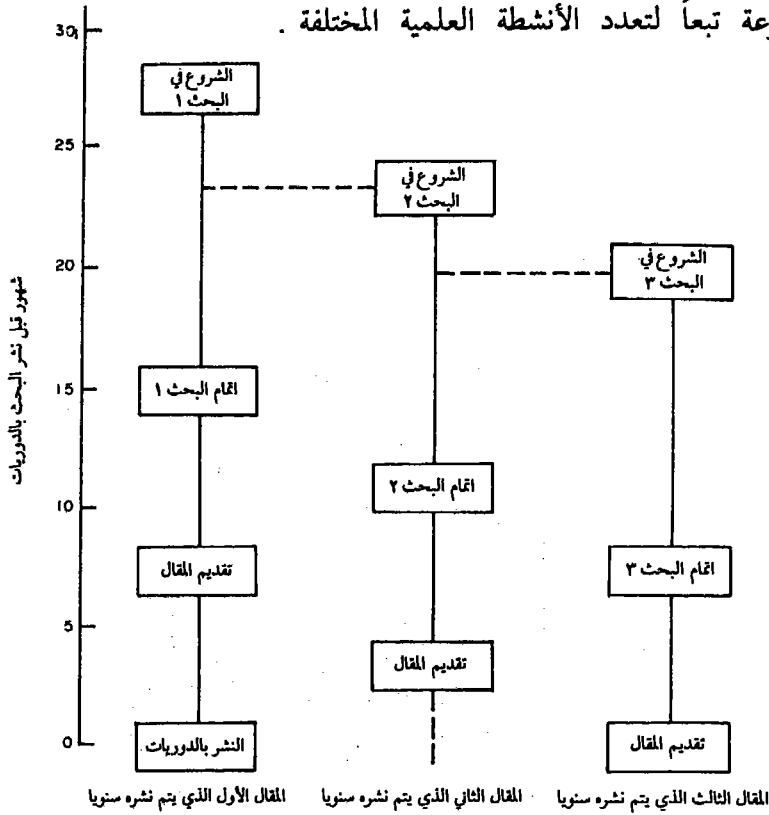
عة تبعاً لتعدد الأنشطة العلمية المختلفة .

30
25
20
15
10
5
0

شهور قبل نشر البحث بالدوريات

الشروع في البحث ١
الشروع في البحث ٢
الشروع في البحث ٣
اتمام البحث ١
اتمام البحث ٢
تقديم المقال
اتمام البحث ٣
تقديم المقال
النشر بالدوريات
تقديم المقال

المقال الأول الذي يتم نشره سنويا
المقال الثاني الذي يتم نشره سنويا
المقال الثالث الذي يتم نشره سنويا